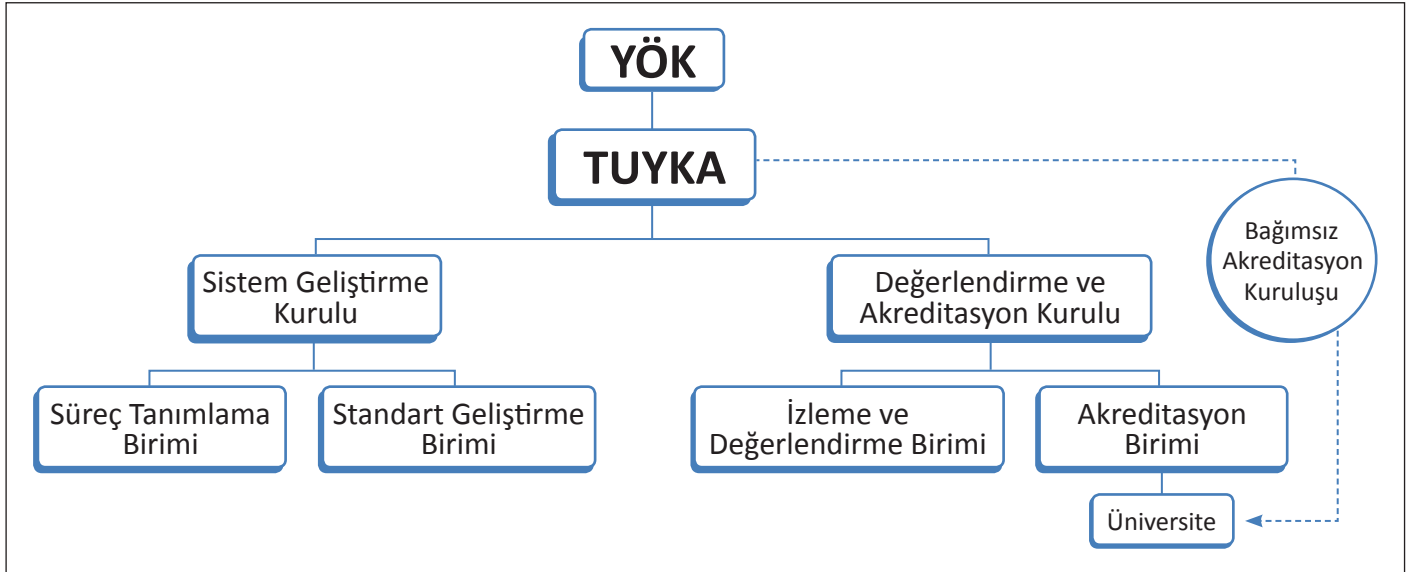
YÖK

TUYKA

Bağımsız Akreditasyon Kuruluşu

Sistem Geliştirme Kurulu

Değerlendirme ve Akreditasyon Kurulu

Süreç Tanımlama Birimi

Standart Geliştirme Birimi

İzleme ve Değerlendirme Birimi

Akreditasyon Birimi

Üniversite